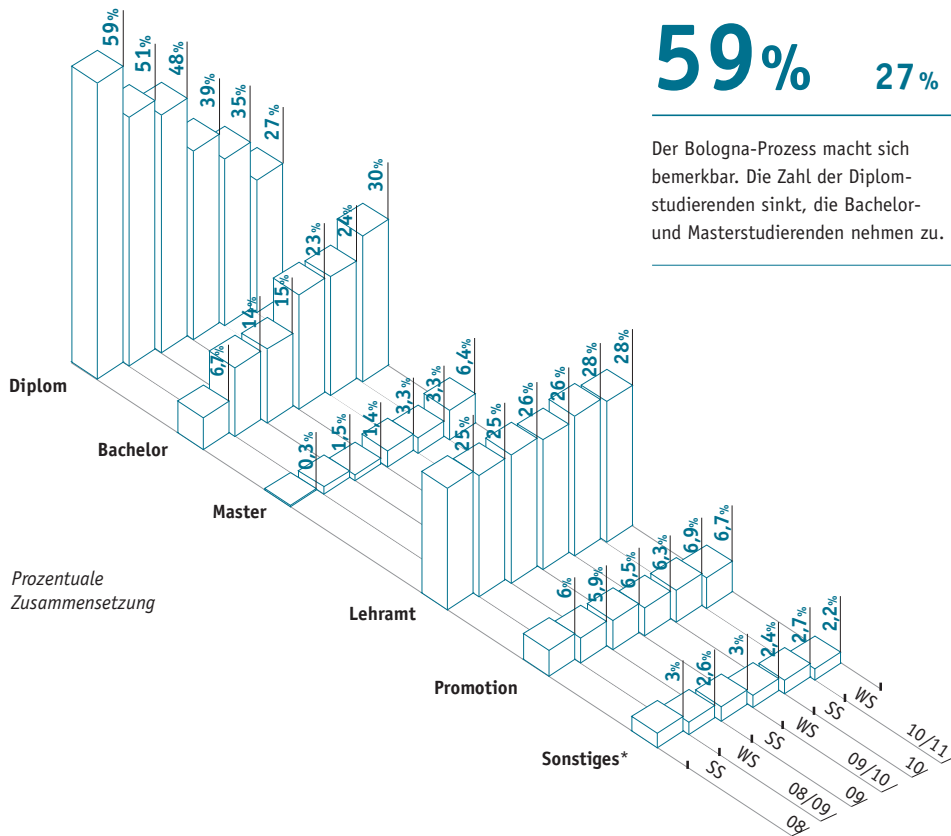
59% 27%

Der Bologna-Prozess macht sich bemerkbar. Die Zahl der Diplomstudierenden sinkt, die Bachelor- und Masterstudierenden nehmen zu.

Diplom
59%
51%
48%
39%
35%
27%

Bachelor
6,7%
14%
15%
23%
24%
30%

Master
0,3%
1,5%
1,4%
3,3%
3,3%
6,4%

Lehramt
25%
25%
26%
26%
28%
28%

Promotion
6%
5,9%
6,5%
6,3%
6,9%
6,7%

Sonstiges*
3%
2,6%
3%
2,4%
2,7%
2,2%

Prozentuale Zusammensetzung

SS 08
WS 08/09
SS 09
WS 09/10
SS 10
WS 10/11